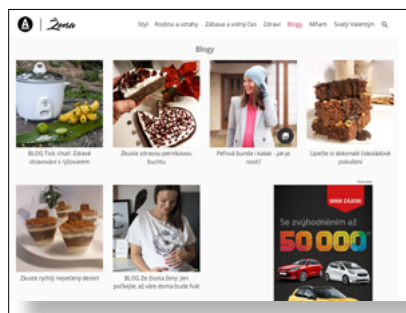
Žena

Styl Rodina a vztahy Zábava a volný čas Zdraví Blogy Miňam Svatý Valentýn

Blogy

BLOG Toic chutí: Zdravé stravování s rýžovarem

Zkuste zdravou perníkovou buchtu

Péřová bunda i kabát - jak je nosit?

Upečte si dokonalé čokoládové pokušení

Zkuste rychlý nepečený dezert

BLOG Ze života ženy: Jen počkejte, až vám doma bude hrát

MAM ZAJEM

Se zvýhodněním až

50 000